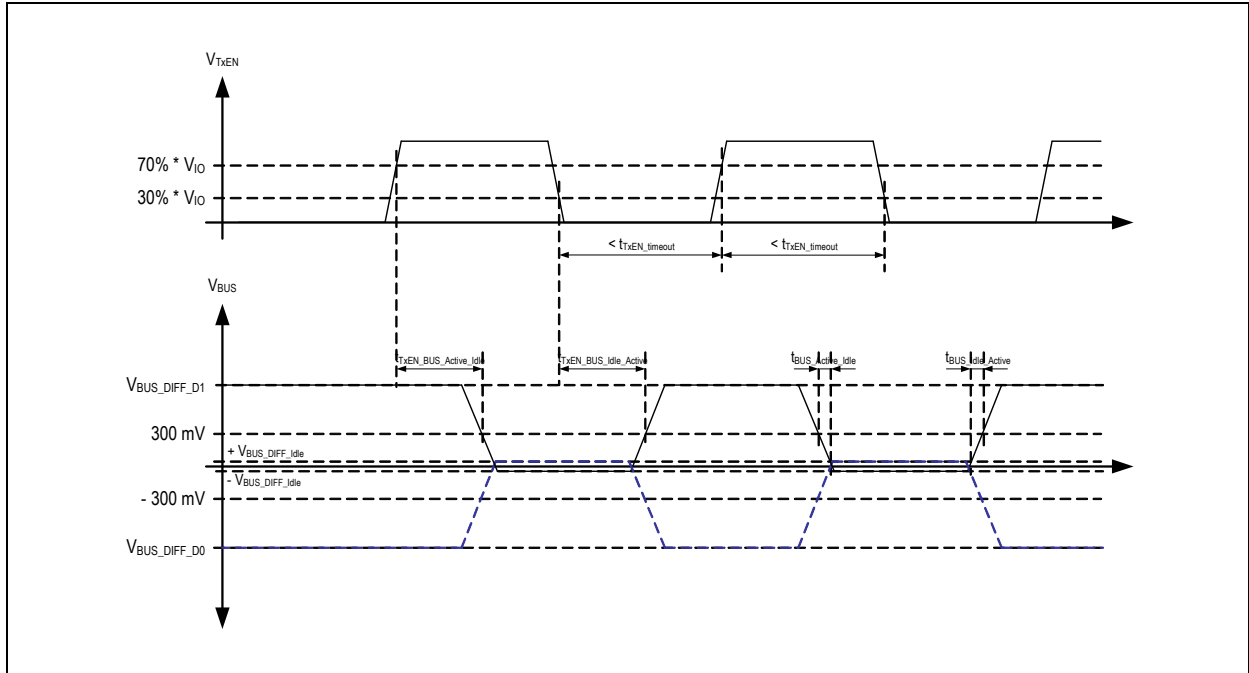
$V_{TxEN}$

70% * $V_{IO}$

30% * $V_{IO}$

< $t_{TxEN\_timeout}$

< $t_{TxEN\_timeout}$

$V_{BUS}$

$t_{TxEN\_BUS\_Active\_Idle}$

$t_{TxEN\_BUS\_Idle\_Active}$

$t_{BUS\_Active\_Idle}$

$t_{BUS\_Idle\_Active}$

$V_{BUS\_DIFF\_D1}$

300 mV

+ $V_{BUS\_DIFF\_Idle}$

- $V_{BUS\_DIFF\_Idle}$

- 300 mV

$V_{BUS\_DIFF\_D0}$